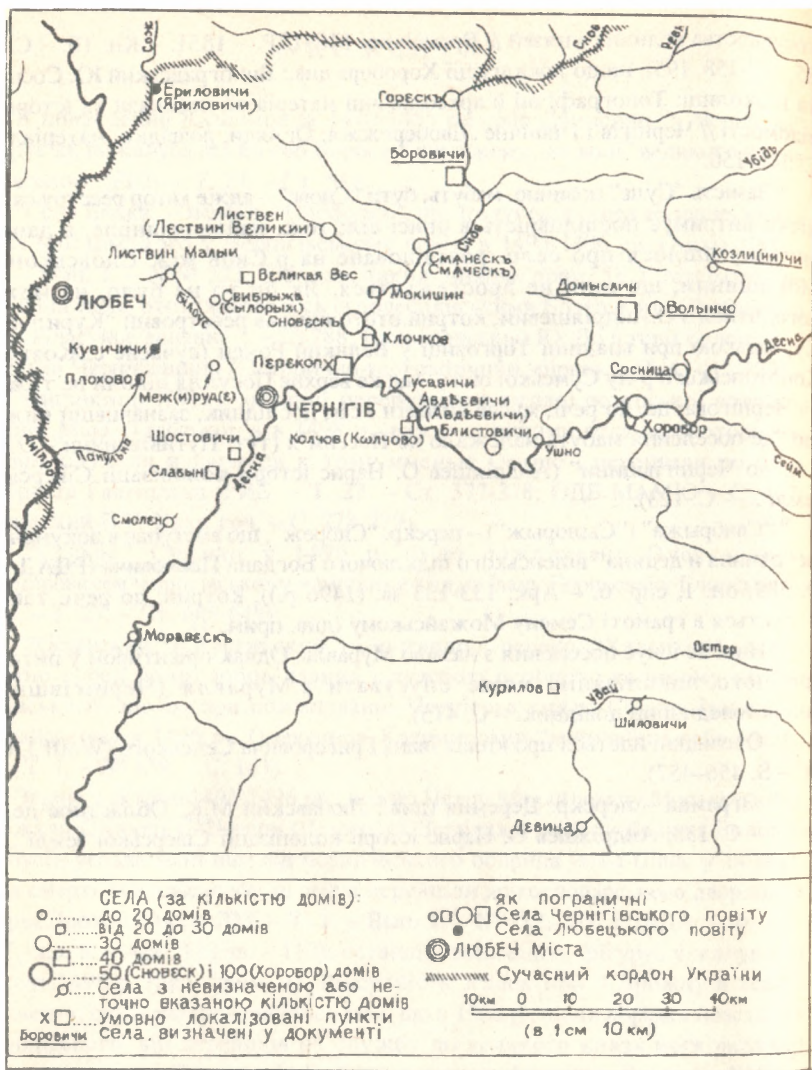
Сожъ
Ериловичи (Яриловичи)
Горескъ
Боровичи
Листвен
Листвин Великий
Листвин Малый
Великая Вес
Смянескъ (Смяческъ)
Козли(ни)чи
ЛЮБЕЧ
Свибрыжа (Сылорых)
Мокишин
Домыслин
Волынчо
Кувичичи
Сновескъ
Плохово
Меж(и)руд(е)
Перекоп
Клочков
Гусавичи
Соснеца
ЧЕРНІГІВ
Авдъевичи (Авдъевичи)
Хоровор
Шостовичи
Блистовичи
Колчов (Колчово)
Ушно
Славын
Смолен
Моравескъ
Остер
Курилов
Шиловичи
Девица
Днепръ
Десна
Сейм
Убідь
Ревн
Снов
Пакуль
Удай

СЕЛА (за кількістю домів):
до 20 домів
від 20 до 30 домів
30 домів
40 домів
50 (Сновеск) і 100 (Хоробор) домів
Села з невизначеною або неточно вказаною кількістю домів
Умовно локалізовані пункти
Боровичи Села, визначені у документі
як пограничні
Села Чернігівського повіту
Села Любецького повіту
ЛЮБЕЧ Міста
Сучасний кордон України
10км 0 10 20 30 40км
(в 1 см 10 км)